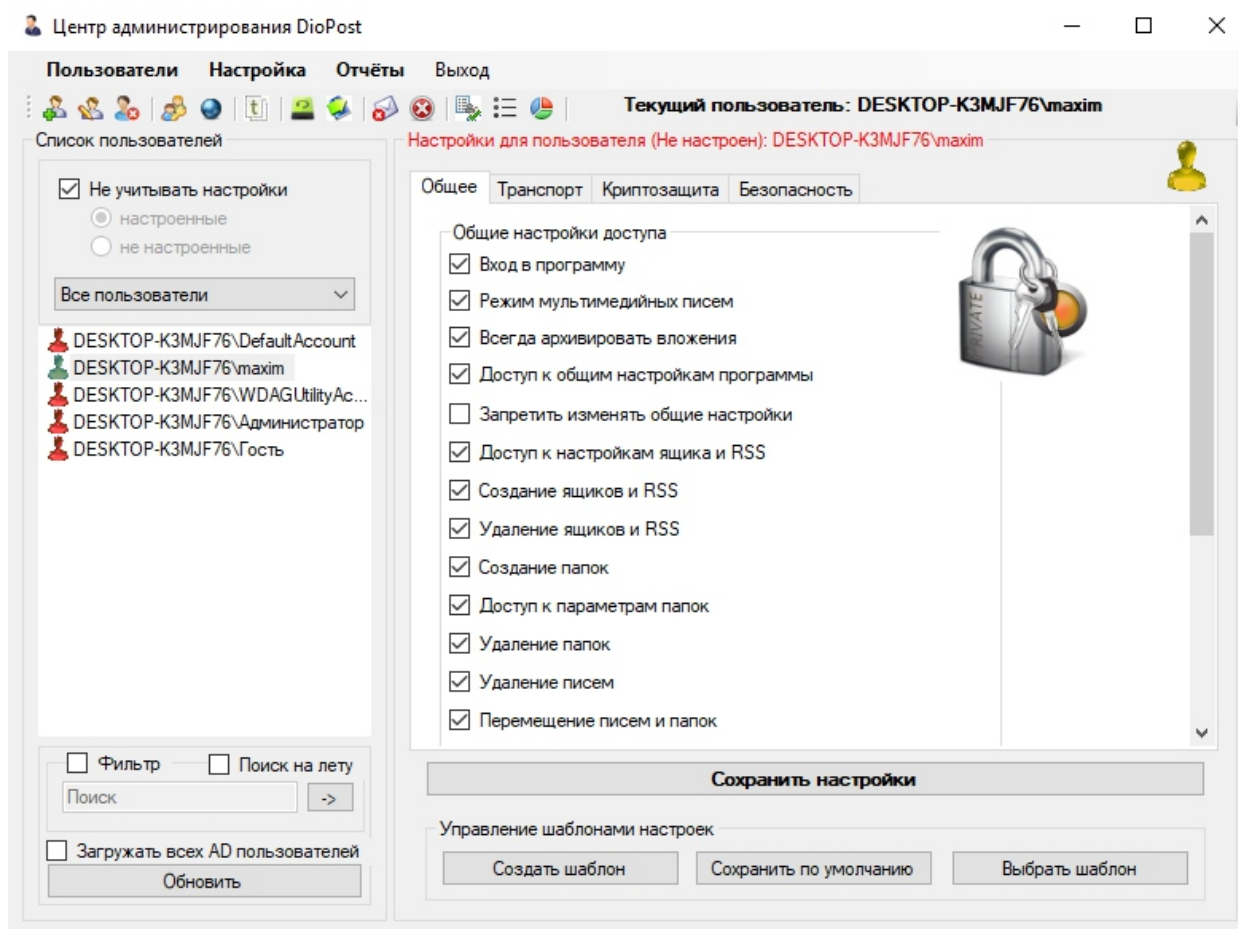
Центр администрирования DioPost

Пользователи Настройка Отчёты Выход

Текущий пользователь: DESKTOP-K3MJF76\maxim

Список пользователей

Не учитывать настройки
настроенные
не настроенные

Все пользователи

DESKTOP-K3MJF76\DefaultAccount
DESKTOP-K3MJF76\maxim
DESKTOP-K3MJF76\WDAGUtilityAc...
DESKTOP-K3MJF76\Администратор
DESKTOP-K3MJF76\Гость

Фильтр
Поиск на лету
Поиск
->

Загружать всех AD пользователей
Обновить

Настройки для пользователя (Не настроен): DESKTOP-K3MJF76\maxim

Общее | Транспорт | Криптозащита | Безопасность

Общие настройки доступа
Вход в программу
Режим мультимедийных писем
Всегда архивировать вложения
Доступ к общим настройкам программы
Запретить изменять общие настройки
Доступ к настройкам ящика и RSS
Создание ящиков и RSS
Удаление ящиков и RSS
Создание папок
Доступ к параметрам папок
Удаление папок
Удаление писем
Перемещение писем и папок

PRIVATE

Сохранить настройки

Управление шаблонами настроек
Создать шаблон
Сохранить по умолчанию
Выбрать шаблон